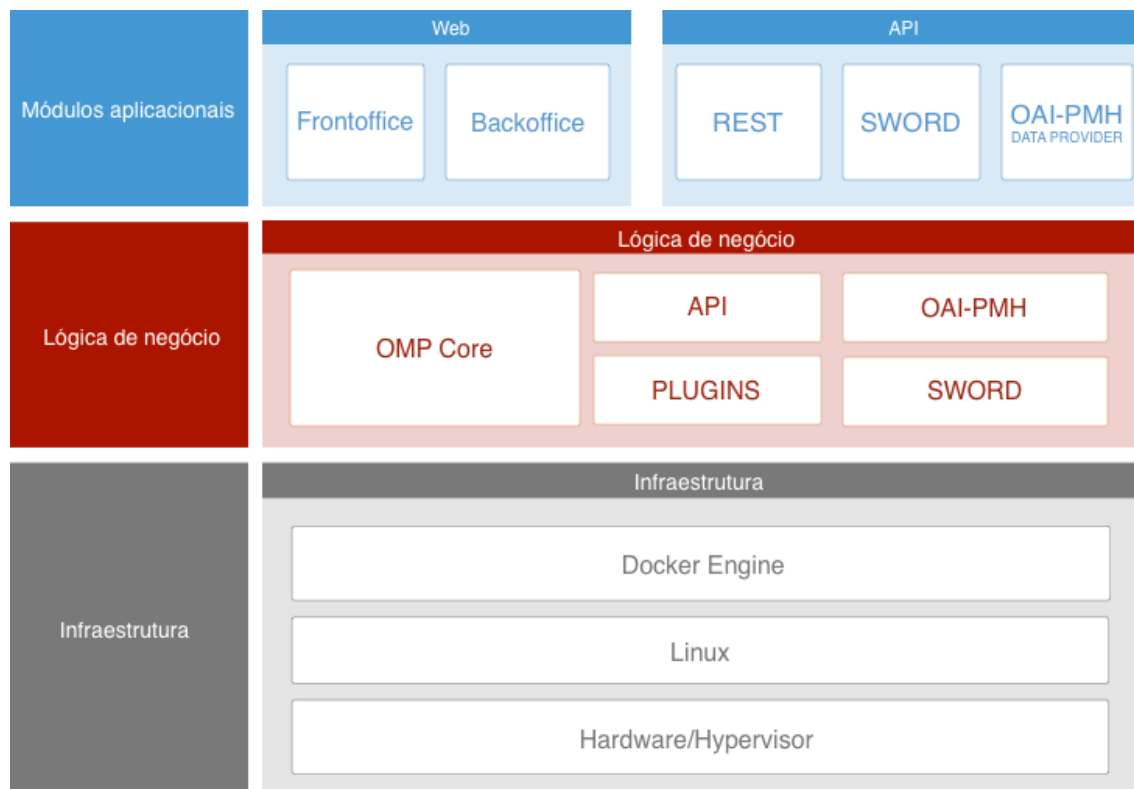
Módulos aplicacionais

Web

Frontoffice

Backoffice

API

REST

SWORD

OAI-PMH
DATA PROVIDER

Lógica de negócio

Lógica de negócio

OMP Core

API

PLUGINS

OAI-PMH

SWORD

Infraestrutura

Infraestrutura

Docker Engine

Linux

Hardware/Hypervisor